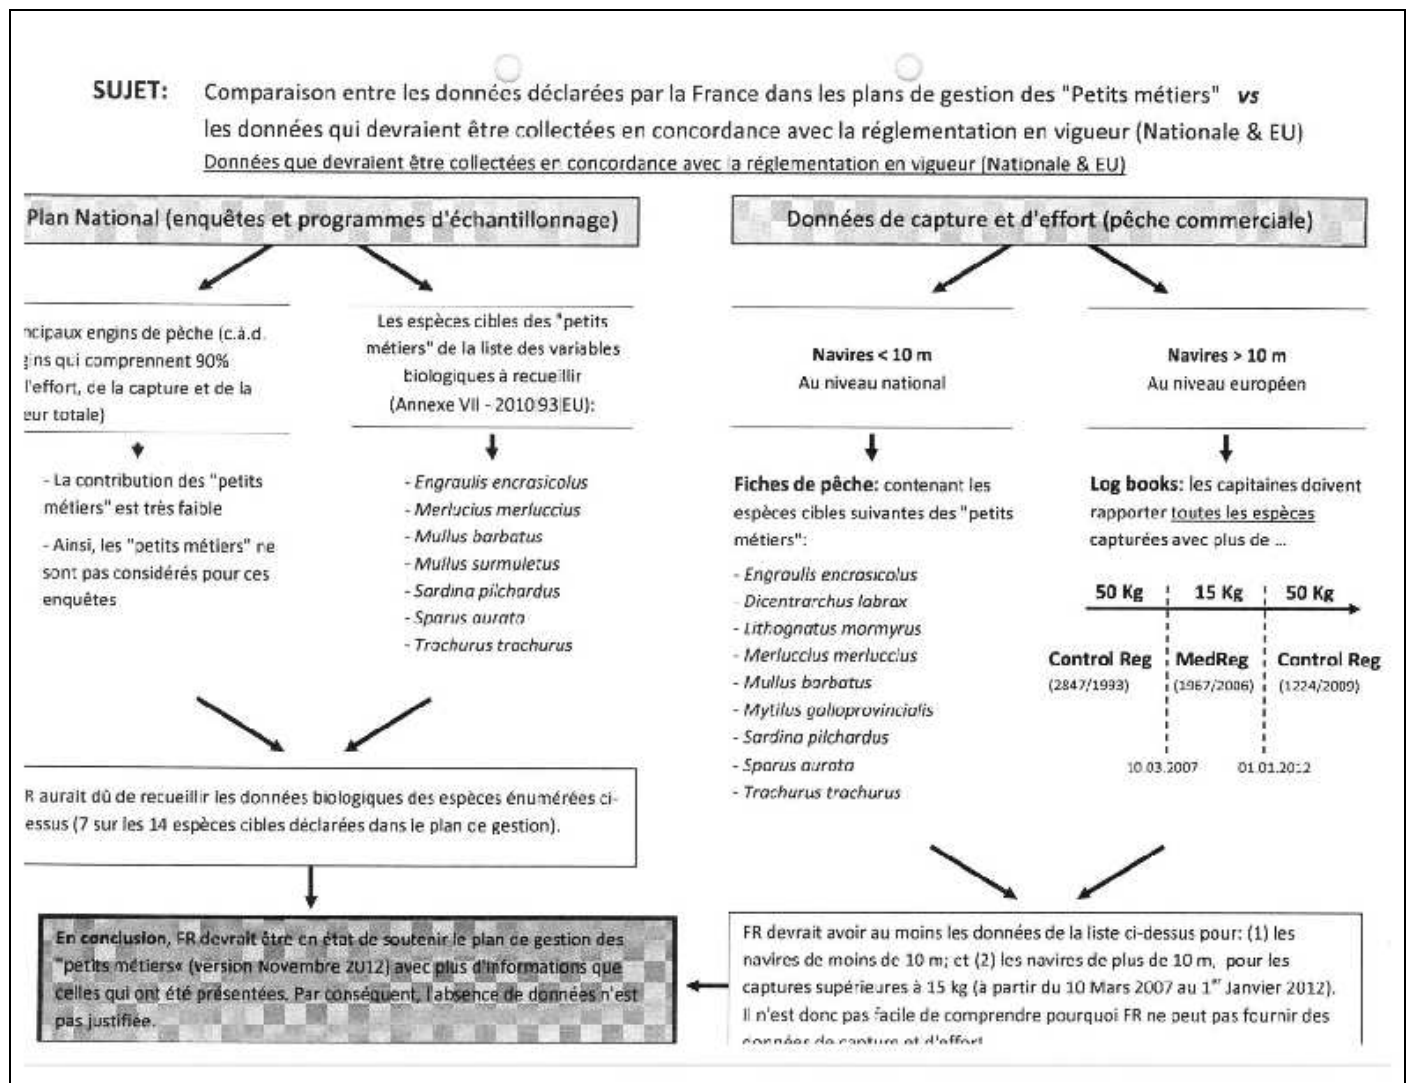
SUJET: Comparaison entre les données déclarées par la France dans les plans de gestion des "Petits métiers" *vs* les données qui devraient être collectées en concordance avec la réglementation en vigueur (Nationale & EU)

Données que devraient être collectées en concordance avec la réglementation en vigueur (Nationale & EU)

Plan National (enquêtes et programmes d'échantillonnage)

ncipaux engins de pêche (c.à.d. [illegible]ins qui comprennent 90% l'effort, de la capture et de la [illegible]eur totale)

- La contribution des "petits métiers" est très faible

- Ainsi, les "petits métiers" ne sont pas considérés pour ces enquêtes

Les espèces cibles des "petits métiers" de la liste des variables biologiques à recueillir (Annexe VII - 2010|93|EU):

- *Engraulis encrasicolus*
- *Merlucius merluccius*
- *Mullus barbatus*
- *Mullus surmuletus*
- *Sardina pilchardus*
- *Sparus aurata*
- *Trachurus trachurus*

R aurait dû de recueillir les données biologiques des espèces énumérées ci-essus (7 sur les 14 espèces cibles déclarées dans le plan de gestion).

En conclusion, FR devrait être en état de soutenir le plan de gestion des "petits métiers» (version Novembre 2012) avec plus d'informations que celles qui ont été présentées. Par conséquent, l'absence de données n'est pas justifiée.

Données de capture et d'effort (pêche commerciale)

Navires < 10 m
Au niveau national

Fiches de pêche: contenant les espèces cibles suivantes des "petits métiers":

- *Engraulis encrasicolus*
- *Dicentrarchus labrax*
- *Lithognatus mormyrus*
- *Merluccius merluccius*
- *Mullus barbatus*
- *Mytilus galloprovincialis*
- *Sardina pilchardus*
- *Sparus aurata*
- *Trachurus trachurus*

Navires > 10 m
Au niveau européen

Log books: les capitaines doivent rapporter toutes les espèces capturées avec plus de ...

50 Kg | 15 Kg | 50 Kg

Control Reg (2847/1993) | MedReg (1967/2006) | Control Reg (1224/2009)

10.03.2007 01.01.2012

FR devrait avoir au moins les données de la liste ci-dessus pour: (1) les navires de moins de 10 m; et (2) les navires de plus de 10 m, pour les captures supérieures à 15 kg (à partir du 10 Mars 2007 au 1$^{er}$ Janvier 2012). Il n'est donc pas facile de comprendre pourquoi FR ne peut pas fournir des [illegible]